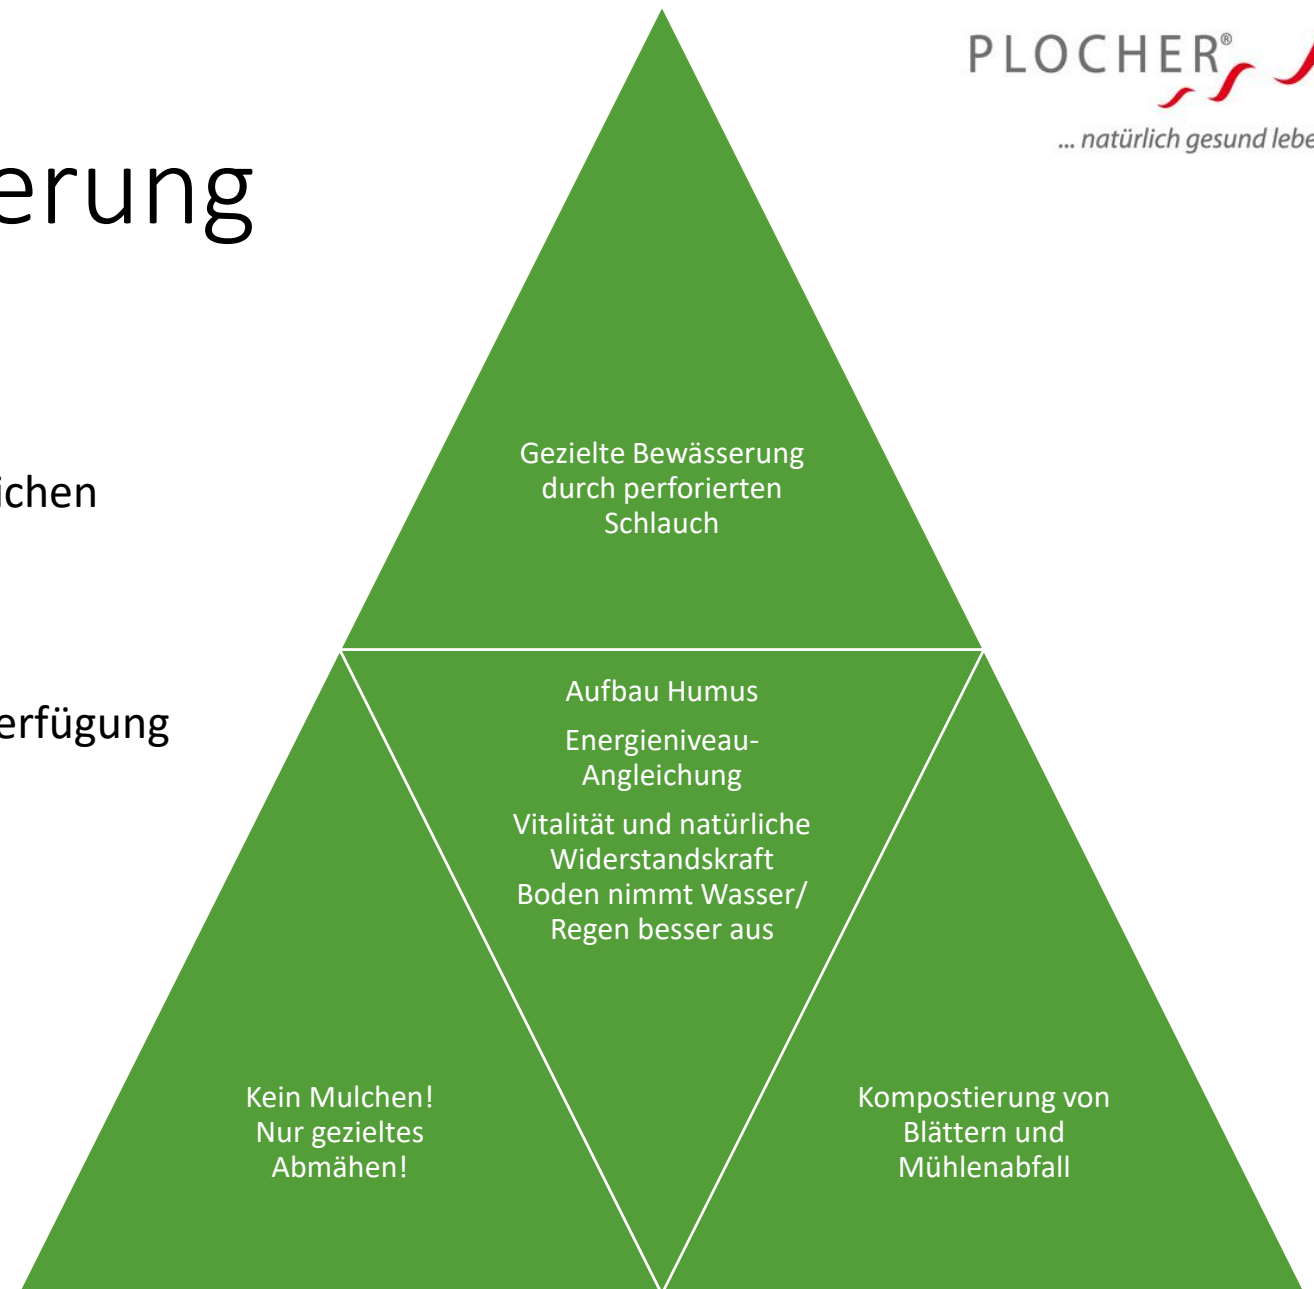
PLOCHER®

... natürlich gesund lebe

erung

ichen

erfügung

Gezielte Bewässerung durch perforierten Schlauch

Aufbau Humus

Energieniveau-Angleichung

Vitalität und natürliche Widerstandskraft Boden nimmt Wasser/ Regen besser aus

Kein Mulchen! Nur gezieltes Abmähen!

Kompostierung von Blättern und Mühlenabfall